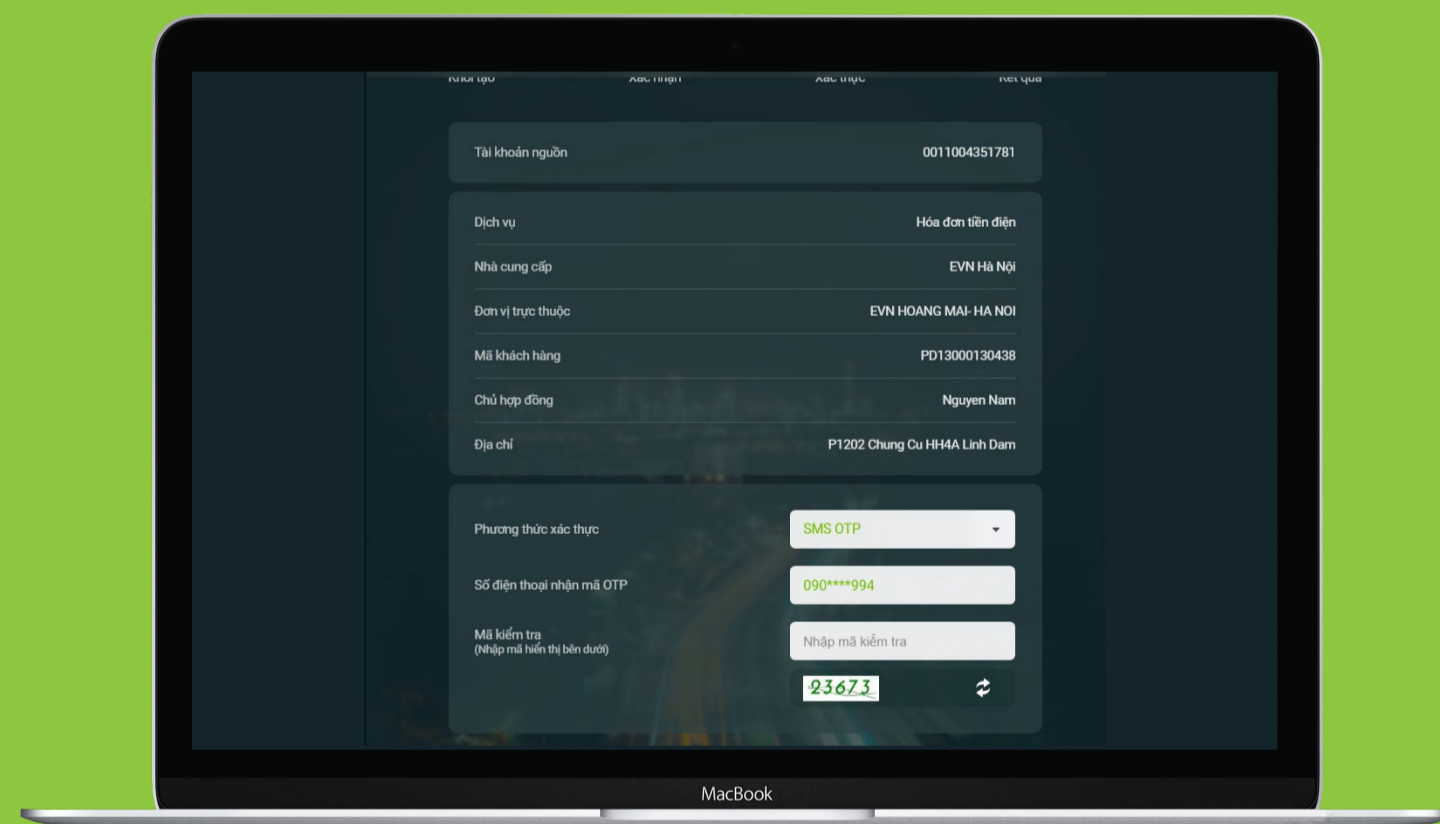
Khởi tạo Xác nhận Xác thực Kết quả

Tài khoản nguồn 0011004351781

Dịch vụ Hóa đơn tiền điện

Nhà cung cấp EVN Hà Nội

Đơn vị trực thuộc EVN HOANG MAI- HA NOI

Mã khách hàng PD13000130438

Chủ hợp đồng Nguyen Nam

Địa chỉ P1202 Chung Cu HH4A Linh Dam

Phương thức xác thực SMS OTP

Số điện thoại nhận mã OTP 090****994

Mã kiểm tra
(Nhập mã hiển thị bên dưới)
Nhập mã kiểm tra

23673

MacBook